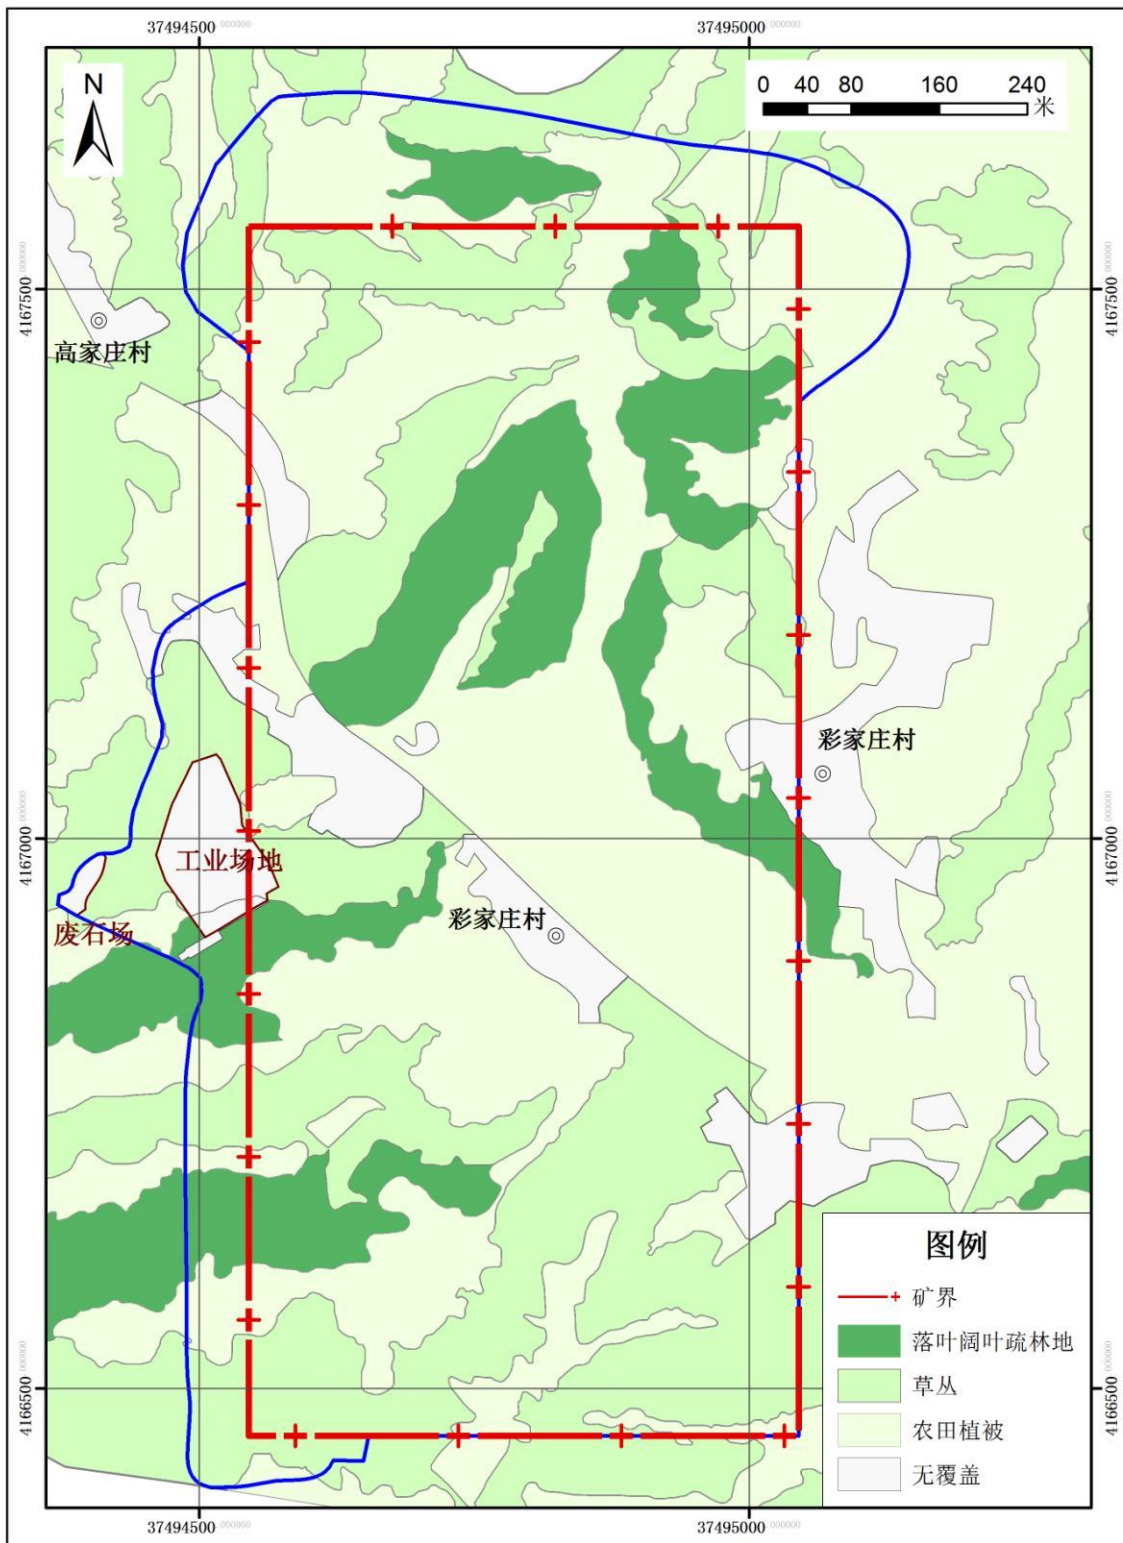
37494500 000000
37495000 000000
N
0 40 80 160 240 米
4167500 000000
4167500 000000
高家庄村
彩家庄村
4167000 000000
4167000 000000
工业场地
废石场
彩家庄村
4166500 000000
4166500 000000
图例
矿界
落叶阔叶疏林地
草丛
农田植被
无覆盖
37494500 000000
37495000 000000